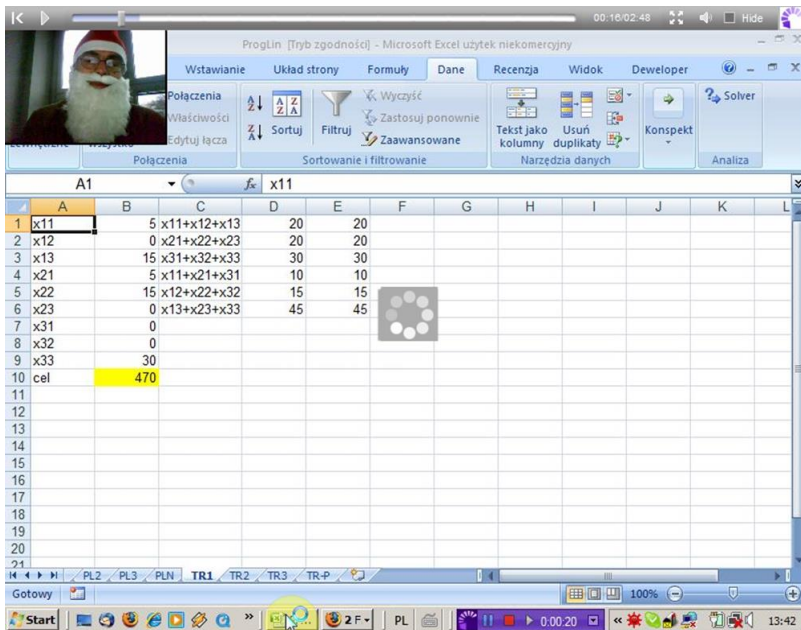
00:16/02:48 Hide

ProgLin [Tryb zgodności] - Microsoft Excel użytek niekomercyjny

Wstawianie Układ strony Formuły Dane Recenzja Widok Deweloper

Połączenia
Właściwości
Edytuj łącza
Połączenia

Sortuj Filtruj Wyczyść Zastosuj ponownie Zaawansowane
Sortowanie i filtrowanie

Tekst jako kolumny Usuń duplikaty
Narzędzia danych

Konspekt

Solver
Analiza

A1 $f_x$ x11

| | A | B | C | D | E | F | G | H | I | J | K | L |
|---|---|---|---|---|---|---|---|---|---|---|---|---|
| 1 | x11 | 5 | x11+x12+x13 | 20 | 20 | | | | | | | |
| 2 | x12 | 0 | x21+x22+x23 | 20 | 20 | | | | | | | |
| 3 | x13 | 15 | x31+x32+x33 | 30 | 30 | | | | | | | |
| 4 | x21 | 5 | x11+x21+x31 | 10 | 10 | | | | | | | |
| 5 | x22 | 15 | x12+x22+x32 | 15 | 15 | | | | | | | |
| 6 | x23 | 0 | x13+x23+x33 | 45 | 45 | | | | | | | |
| 7 | x31 | 0 | | | | | | | | | | |
| 8 | x32 | 0 | | | | | | | | | | |
| 9 | x33 | 30 | | | | | | | | | | |
| 10 | cel | 470 | | | | | | | | | | |
| 11 | | | | | | | | | | | | |
| 12 | | | | | | | | | | | | |
| 13 | | | | | | | | | | | | |
| 14 | | | | | | | | | | | | |
| 15 | | | | | | | | | | | | |
| 16 | | | | | | | | | | | | |
| 17 | | | | | | | | | | | | |
| 18 | | | | | | | | | | | | |
| 19 | | | | | | | | | | | | |
| 20 | | | | | | | | | | | | |
| 21 | | | | | | | | | | | | |

PL2 PL3 PLN TR1 TR2 TR3 TR-P

Gotowy 100%

Start 2 F PL 0:00:20 13:42